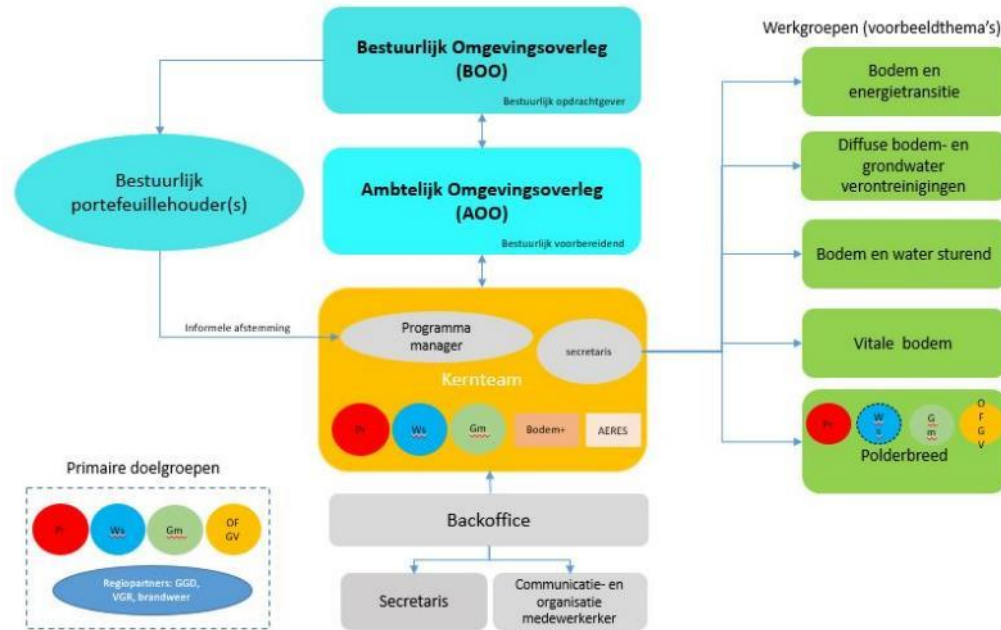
Bestuurlijk Omgevingsoverleg (BOO)

Bestuurlijk opdrachtgever

Bestuurlijk portefeuillehouder(s)

Ambtelijk Omgevingsoverleg (AOO)

Bestuurlijk voorbereidend

Informele afstemming

Programma manager

secretaris

Kernteam

Pr

Ws

Gm

Bodem+

AERES

Werkgroepen (voorbeeldthema's)

Bodem en energietransitie

Diffuse bodem- en grondwater verontreinigingen

Bodem en water sturend

Vitale bodem

Pr

W s

G m

O F G V

Polderbreed

Primaire doelgroepen

Pr

Ws

Gm

OF GV

Regiopartners: GGD, VGR, brandweer

Backoffice

Secretaris

Communicatie- en organisatie medewerkerker